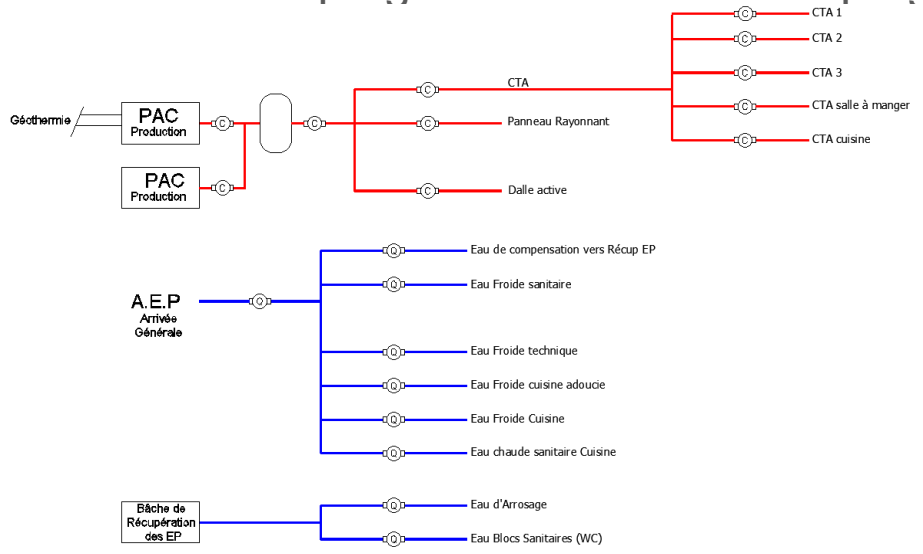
C CTA 1
C CTA 2
C CTA 3
C CTA salle à manger
C CTA cuisine

Géothermie

PAC
Production
C

PAC
Production
C

C

C CTA
C Panneau Rayonnant
C Dalle active

A.E.P
Arrivée Générale
Q

Q Eau de compensation vers Récup EP
Q Eau Froide sanitaire
Q Eau Froide technique
Q Eau Froide cuisine adoucie
Q Eau Froide Cuisine
Q Eau chaude sanitaire Cuisine

Bâche de Récupération des EP

Q Eau d'Arrosage
Q Eau Blocs Sanitaires (WC)